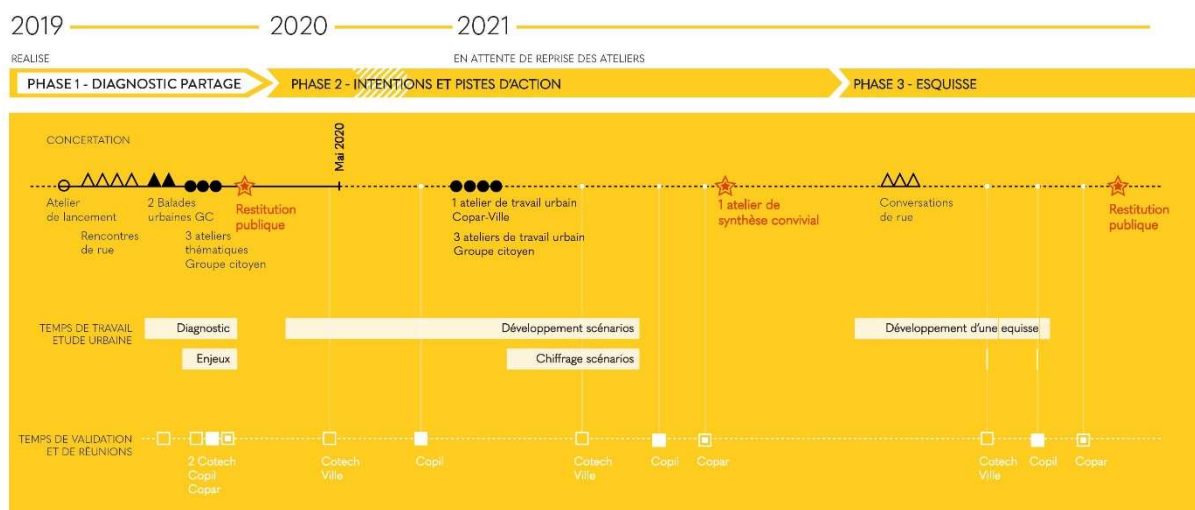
2019 2020 2021

REALISE

EN ATTENTE DE REPRISE DES ATELIERS

PHASE 1 - DIAGNOSTIC PARTAGE

PHASE 2 - INTENTIONS ET PISTES D'ACTION

PHASE 3 - ESQUISSE

CONCERTATION

Mai 2020

Atelier de lancement

Rencontres de rue

2 Balades urbaines GC

3 ateliers thématiques Groupe citoyen

Restitution publique

1 atelier de travail urbain Copar-Ville

3 ateliers de travail urbain Groupe citoyen

1 atelier de synthèse convivial

Conversations de rue

Restitution publique

TEMPS DE TRAVAIL ETUDE URBAINE

Diagnostic

Enjeux

Développement scénarios

Chiffrage scénarios

Développement d'une equisse

TEMPS DE VALIDATION ET DE RÉUNIONS

2 Cotech Copil Copar

Cotech Ville

Copil

Cotech Ville

Copil

Copar

Cotech Ville

Copil

Copar